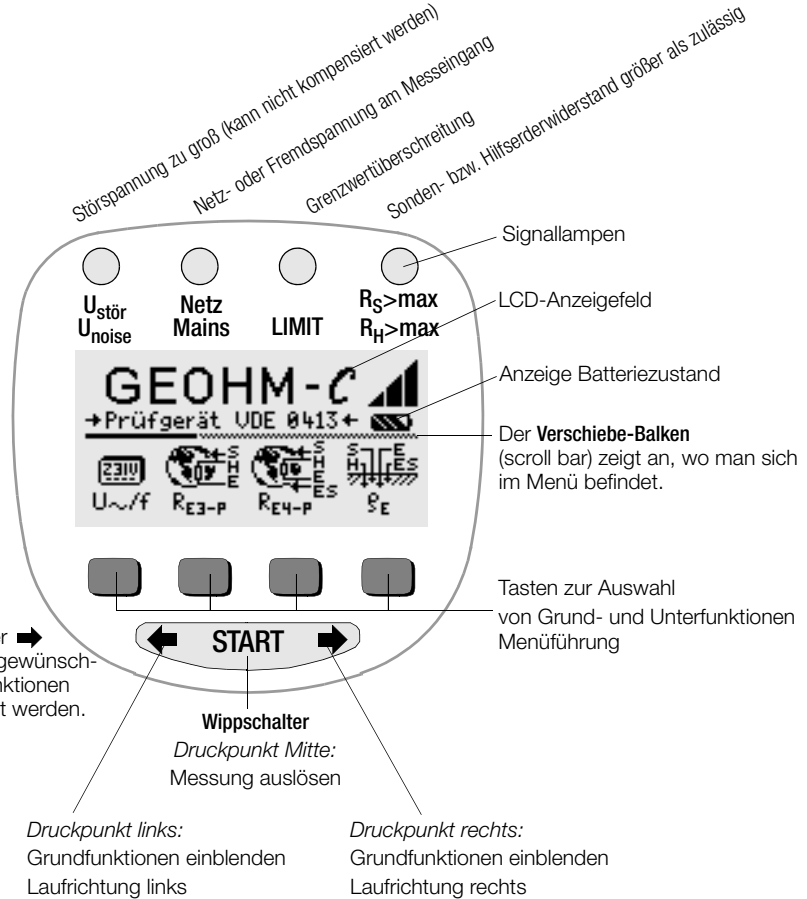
Störspannung zu groß (kann nicht kompensiert werden)

Netz- oder Fremdspannung am Messeingang

Grenzwertüberschreitung

Sonden- bzw. Hilfserderwiderstand größer als zulässig

Signallampen

$U_{stör}$
$U_{noise}$

Netz
Mains

LIMIT

$R_S$>max
$R_H$>max

LCD-Anzeigefeld

GEOHM-C

Anzeige Batteriezustand

→Prüfgerät VDE 0413←

Der **Verschiebe-Balken** (scroll bar) zeigt an, wo man sich im Menü befindet.

231V

U∼/f

$R_{E3-P}$

$R_{E4-P}$

$ϱ_E$

Tasten zur Auswahl
von Grund- und Unterfunktionen
Menüführung

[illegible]r ➡
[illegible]gewünsch-
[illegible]ktionen
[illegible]t werden.

START

**Wippschalter**
*Druckpunkt Mitte:*
Messung auslösen

*Druckpunkt links:*
Grundfunktionen einblenden
Laufrichtung links

*Druckpunkt rechts:*
Grundfunktionen einblenden
Laufrichtung rechts